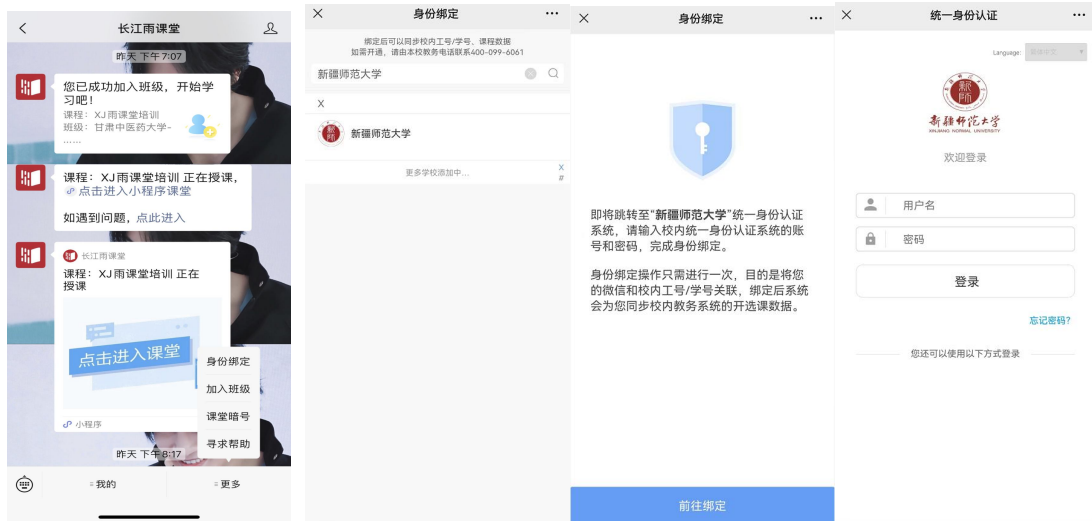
长江雨课堂

昨天 下午7:07

您已成功加入班级，开始学习吧！
课程：XJ雨课堂培训
班级：甘肃中医药大学-……

课程：XJ江雨课堂培训 正在授课，
点击进入小程序课堂

如遇到问题，点此进入

长江雨课堂
课程：XJ雨课堂培训 正在授课

点击进入课堂

小程序

身份绑定
加入班级
课堂暗号
寻求帮助

昨天 下午8:17

我的
更多

身份绑定

绑定后可以同步校内工号/学号、课程数据
如需开通，请由本校教务电话联系400-099-6061

新疆师范大学

X

新疆师范大学

更多学校添加中...

身份绑定

即将跳转至"新疆师范大学"统一身份认证系统，请输入校内统一身份认证系统的账号和密码，完成身份绑定。

身份绑定操作只需进行一次，目的是将您的微信和校内工号/学号关联，绑定后系统会为您同步校内教务系统的开选课数据。

前往绑定

统一身份认证

Language: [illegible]

新疆师范大学
XINJIANG NORMAL UNIVERSITY

欢迎登录

用户名
密码

登录

忘记密码?

您还可以使用以下方式登录